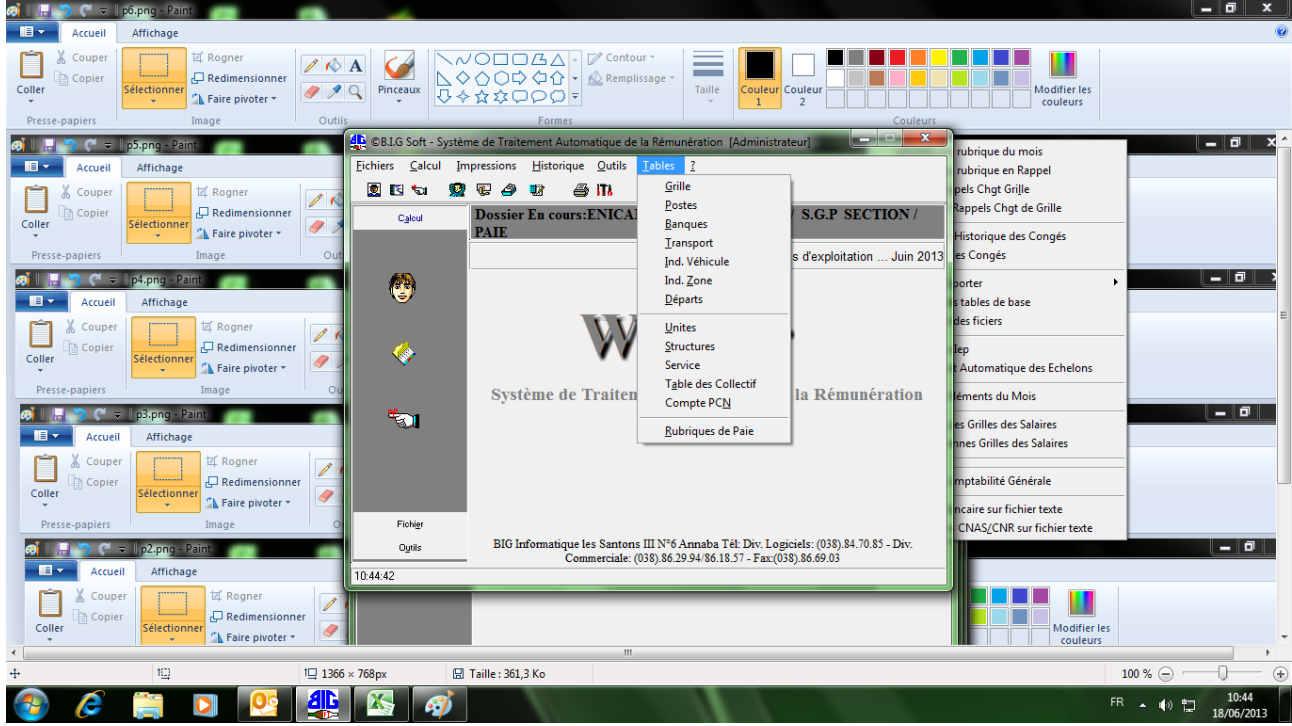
p6.png - Paint

Accueil Affichage

Coller
Couper
Copier
Presse-papiers
Sélectionner
Rogner
Redimensionner
Faire pivoter
Image
Outils
Pinceaux
Contour
Remplissage
Formes
Taille
Couleur 1
Couleur 2
Couleurs
Modifier les couleurs

p5.png - Paint
Accueil Affichage
Coller Couper Copier Presse-papiers Sélectionner Rogner Redimensionner Faire pivoter Image

p4.png - Paint
Accueil Affichage
Coller Couper Copier Presse-papiers Sélectionner Rogner Redimensionner Faire pivoter Image

p3.png - Paint
Accueil Affichage
Coller Couper Copier Presse-papiers Sélectionner Rogner Redimensionner Faire pivoter Image

p2.png - Paint
Accueil Affichage
Coller Couper Copier Sélectionner Rogner Redimensionner Faire pivoter

©B.I.G Soft - Système de Traitement Automatique de la Rémunération [Administrateur]

Fichiers Calcul Impressions Historique Outils Tables ?

Calcul

Dossier En cours:ENICAB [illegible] / S.G.P SECTION / PAIE

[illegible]s d'exploitation ... Juin 2013

W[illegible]

Système de Traiten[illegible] la Rémunération

Grille
Postes
Banques
Transport
Ind. Véhicule
Ind. Zone
Départs
Unites
Structures
Service
Table des Collectif
Compte PCN
Rubriques de Paie

Fichier
Outils

BIG Informatique les Santons III N°6 Annaba Tél: Div. Logiciels: (038).84.70.85 - Div. Commerciale: (038).86.29.94/86.18.57 - Fax:(038).86.69.03

10:44:42

rubrique du mois
rubrique en Rappel
pels Chgt Grille
Rappels Chgt de Grille
Historique des Congés
es Congés
porter
s tables de base
des ficiers
lep
t Automatique des Echelons
éments du Mois
es Grilles des Salaires
nnes Grilles des Salaires
mptabilité Générale
ncaire sur fichier texte
CNAS/CNR sur fichier texte

Modifier les couleurs

1366 × 768px
Taille : 361,3 Ko
100 %

FR
10:44
18/06/2013